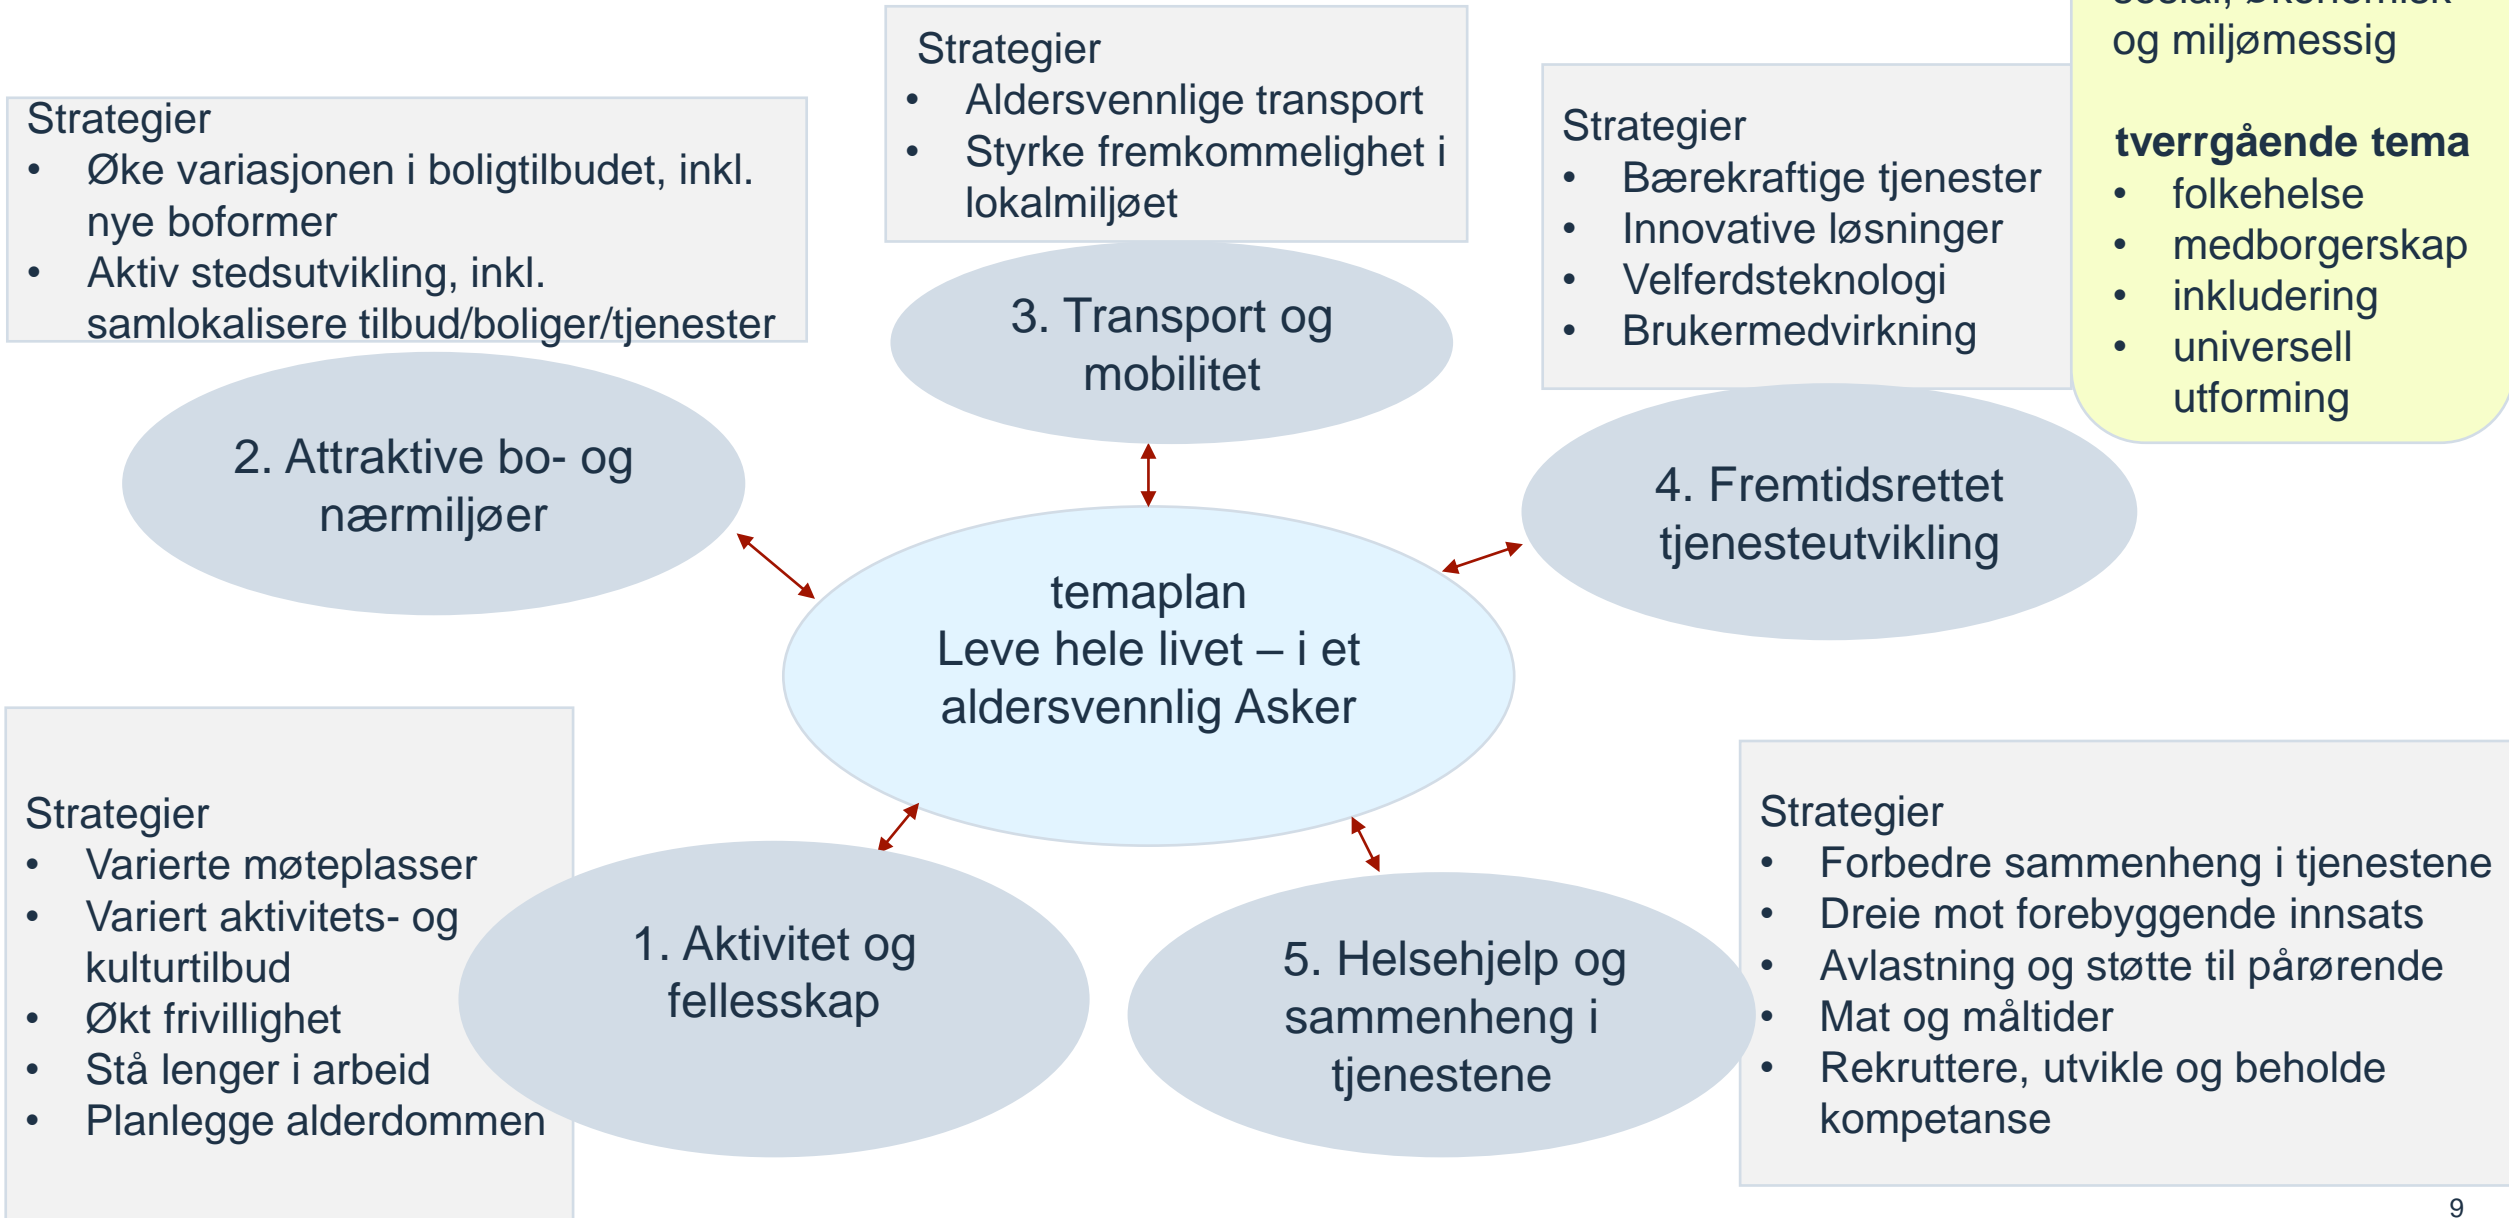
Strategier
- Aldersvennlige transport
- Styrke fremkommelighet i lokalmiljøet

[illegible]
og miljømessig

**tverrgående tema**
- folkehelse
- medborgerskap
- inkludering
- universell utforming

Strategier
- Øke variasjonen i boligtilbudet, inkl. nye boformer
- Aktiv stedsutvikling, inkl. samlokalisere tilbud/boliger/tjenester

Strategier
- Bærekraftige tjenester
- Innovative løsninger
- Velferdsteknologi
- Brukermedvirkning

3. Transport og mobilitet

2. Attraktive bo- og nærmiljøer

4. Fremtidsrettet tjenesteutvikling

temaplan
Leve hele livet – i et aldersvennlig Asker

Strategier
- Varierte møteplasser
- Variert aktivitets- og kulturtilbud
- Økt frivillighet
- Stå lenger i arbeid
- Planlegge alderdommen

1. Aktivitet og fellesskap

5. Helsehjelp og sammenheng i tjenestene

Strategier
- Forbedre sammenheng i tjenestene
- Dreie mot forebyggende innsats
- Avlastning og støtte til pårørende
- Mat og måltider
- Rekruttere, utvikle og beholde kompetanse

9